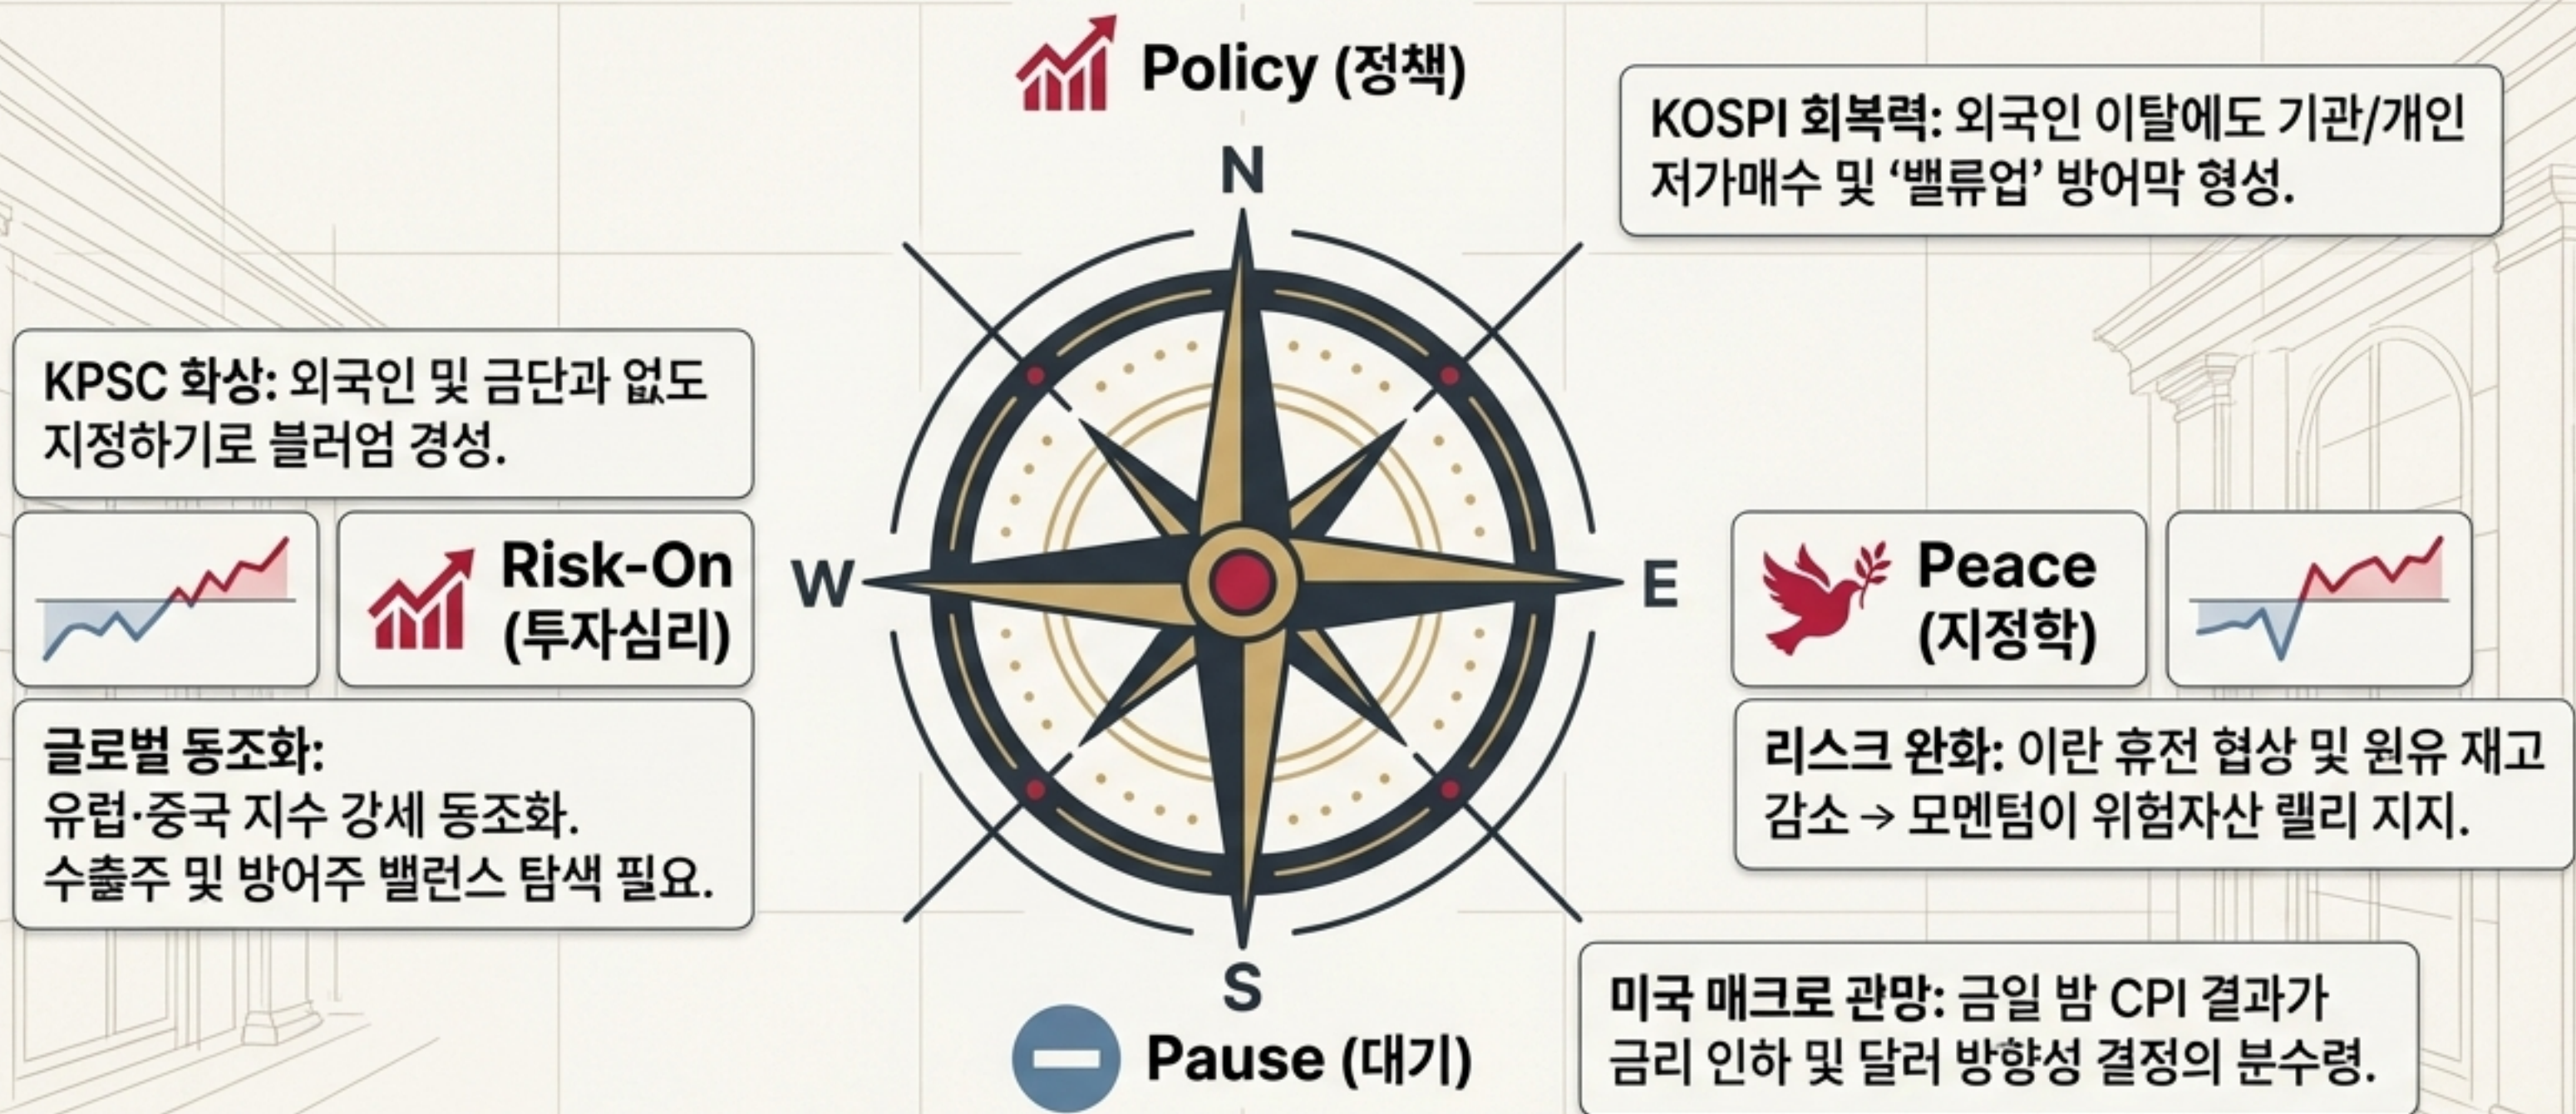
Policy (정책)

KOSPI 회복력: 외국인 이탈에도 기관/개인 저가매수 및 '밸류업' 방어막 형성.

N

KPSC 화상: 외국인 및 금단과 없도 지정하기로 블러엄 경성.

Risk-On (투자심리)

W

E

Peace (지정학)

글로벌 동조화:
유럽·중국 지수 강세 동조화.
수출주 및 방어주 밸런스 탐색 필요.

리스크 완화: 이란 휴전 협상 및 원유 재고 감소 → 모멘텀이 위험자산 랠리 지지.

S

Pause (대기)

미국 매크로 관망: 금일 밤 CPI 결과가 금리 인하 및 달러 방향성 결정의 분수령.